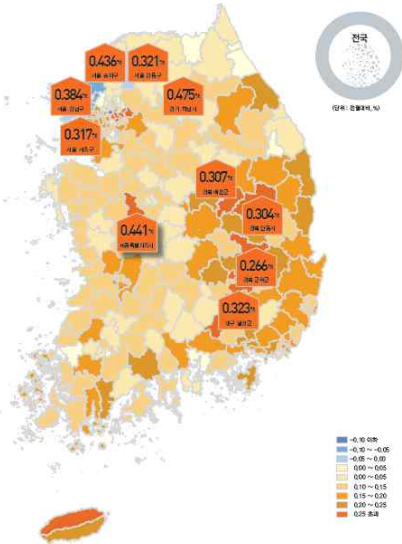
전국

(단위 : 전월대비, %)

0.436%
서울 송파구

0.321%
서울 강동구

0.384%
서울 강남구

0.475%
경기 하남시

0.317%
서울 서초구

0.307%
경북 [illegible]

0.304%
경북 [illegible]

0.441%
세종특별자치시

0.266%
경북 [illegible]

0.323%
대구 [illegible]

-0.10 이하
-0.10 ~ -0.05
-0.05 ~ 0.00
0.00 ~ 0.05
0.00 ~ 0.05
0.10 ~ 0.15
0.15 ~ 0.20
0.20 ~ 0.25
0.25 초과